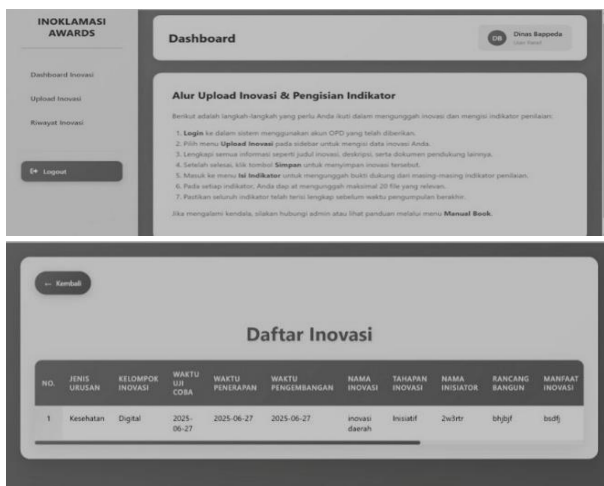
INOKLAMASI AWARDS

Dashboard Inovasi
Upload Inovasi
Riwayat Inovasi

Logout

Dashboard

DB Dinas Bappeda
User Panel

Alur Upload Inovasi & Pengisian Indikator

Berikut adalah langkah-langkah yang perlu Anda ikuti dalam mengunggah inovasi dan mengisi indikator penilaian:

1. Login ke dalam sistem menggunakan akun OPD yang telah diberikan.
2. Pilih menu Upload Inovasi pada sidebar untuk mengisi data inovasi Anda.
3. Lengkapi semua informasi seperti judul inovasi, deskripsi, serta dokumen pendukung lainnya.
4. Setelah selesai, klik tombol Simpan untuk menyimpan inovasi tersebut.
5. Masuk ke menu Isi Indikator untuk mengunggah bukti dukung dari masing-masing indikator penilaian.
6. Pada setiap indikator, Anda dapat mengunggah maksimal 20 file yang relevan.
7. Pastikan seluruh indikator telah terisi lengkap sebelum waktu pengumpulan berakhir.

Jika mengalami kendala, silakan hubungi admin atau lihat panduan melalui menu Manual Book.

← Kembali

Daftar Inovasi

| NO. | JENIS URUSAN | KELOMPOK INOVASI | WAKTU UJI COBA | WAKTU PENERAPAN | WAKTU PENGEMBANGAN | NAMA INOVASI | TAHAPAN INOVASI | NAMA INISIATOR | RANCANG BANGUN | MANFAAT INOVASI |
|---|---|---|---|---|---|---|---|---|---|---|
| 1 | Kesehatan | Digital | 2025-06-27 | 2025-06-27 | 2025-06-27 | inovasi daerah | Inisiatif | 2w3rtr | bhjbjf | bsdfj |